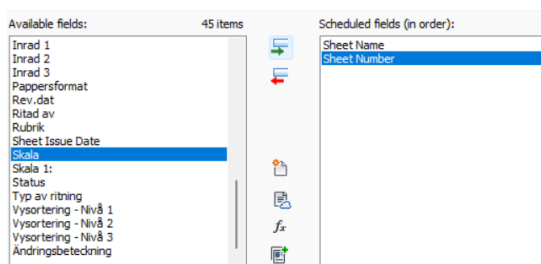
Available fields:
45 items
Inrad 1
Inrad 2
Inrad 3
Pappersformat
Rev.dat
Ritad av
Rubrik
Sheet Issue Date
Skala
Skala 1:
Status
Typ av ritning
Vysortering - Nivå 1
Vysortering - Nivå 2
Vysortering - Nivå 3
Ändringsbeteckning

$f_x$

Scheduled fields (in order):
Sheet Name
Sheet Number